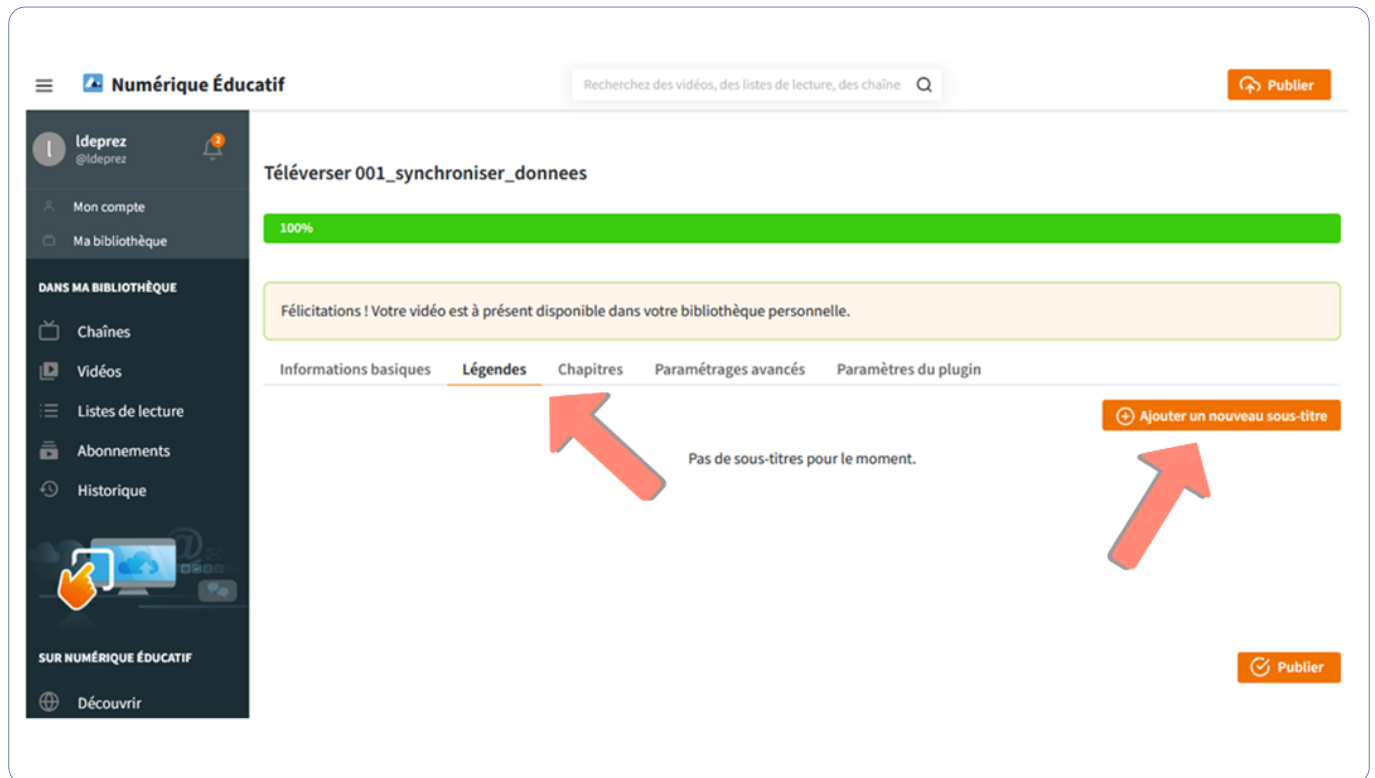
Numérique Éducatif

Recherchez des vidéos, des listes de lecture, des chaîne

Publier

l

ldeprez
@ldeprez

2

Mon compte

Ma bibliothèque

DANS MA BIBLIOTHÈQUE

Chaînes

Vidéos

Listes de lecture

Abonnements

Historique

SUR NUMÉRIQUE ÉDUCATIF

Découvrir

Téléverser 001_synchroniser_donnees

100%

Félicitations ! Votre vidéo est à présent disponible dans votre bibliothèque personnelle.

Informations basiques | Légendes | Chapitres | Paramétrages avancés | Paramètres du plugin

Ajouter un nouveau sous-titre

Pas de sous-titres pour le moment.

Publier